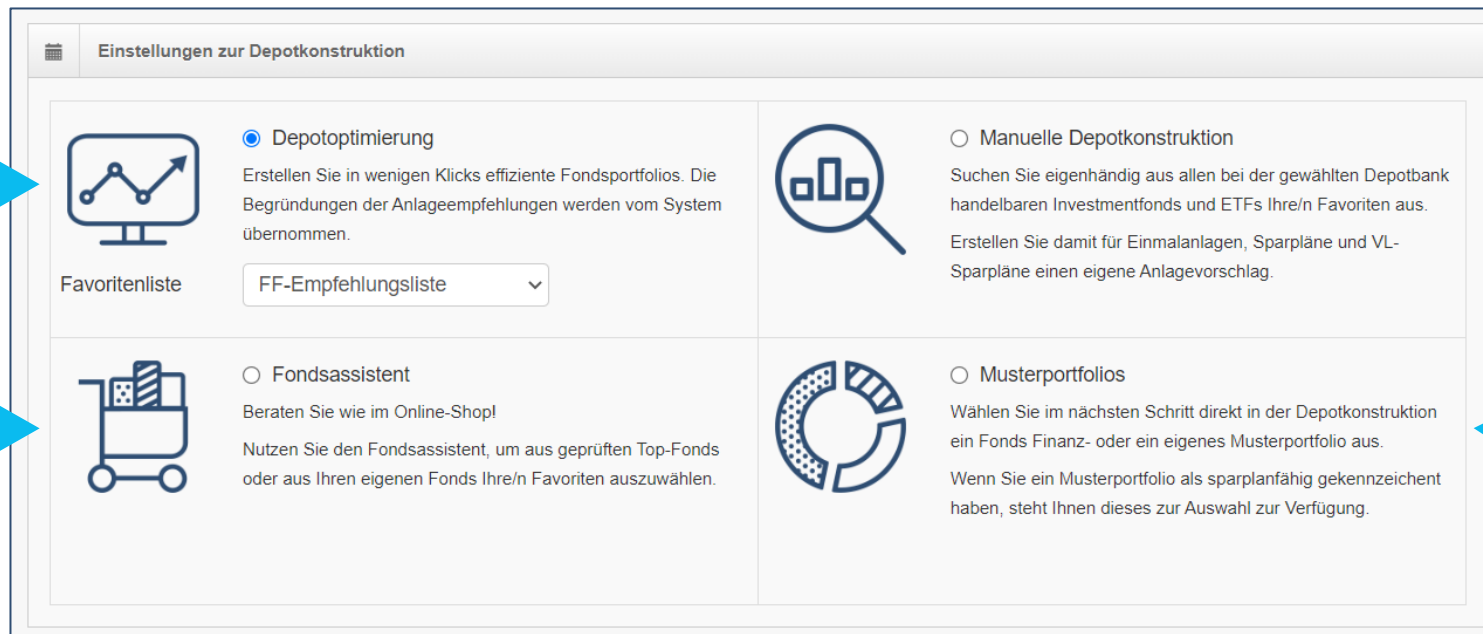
Einstellungen zur Depotkonstruktion

Depotoptimierung

Erstellen Sie in wenigen Klicks effiziente Fondsportfolios. Die Begründungen der Anlageempfehlungen werden vom System übernommen.

Favoritenliste

FF-Empfehlungsliste

Manuelle Depotkonstruktion

Suchen Sie eigenhändig aus allen bei der gewählten Depotbank handelbaren Investmentfonds und ETFs Ihre/n Favoriten aus.

Erstellen Sie damit für Einmalanlagen, Sparpläne und VL-Sparpläne einen eigene Anlagevorschlag.

Fondsassistent

Beraten Sie wie im Online-Shop!

Nutzen Sie den Fondsassistent, um aus geprüften Top-Fonds oder aus Ihren eigenen Fonds Ihre/n Favoriten auszuwählen.

Musterportfolios

Wählen Sie im nächsten Schritt direkt in der Depotkonstruktion ein Fonds Finanz- oder ein eigenes Musterportfolio aus.

Wenn Sie ein Musterportfolio als sparplanfähig gekennzeichent haben, steht Ihnen dieses zur Auswahl zur Verfügung.